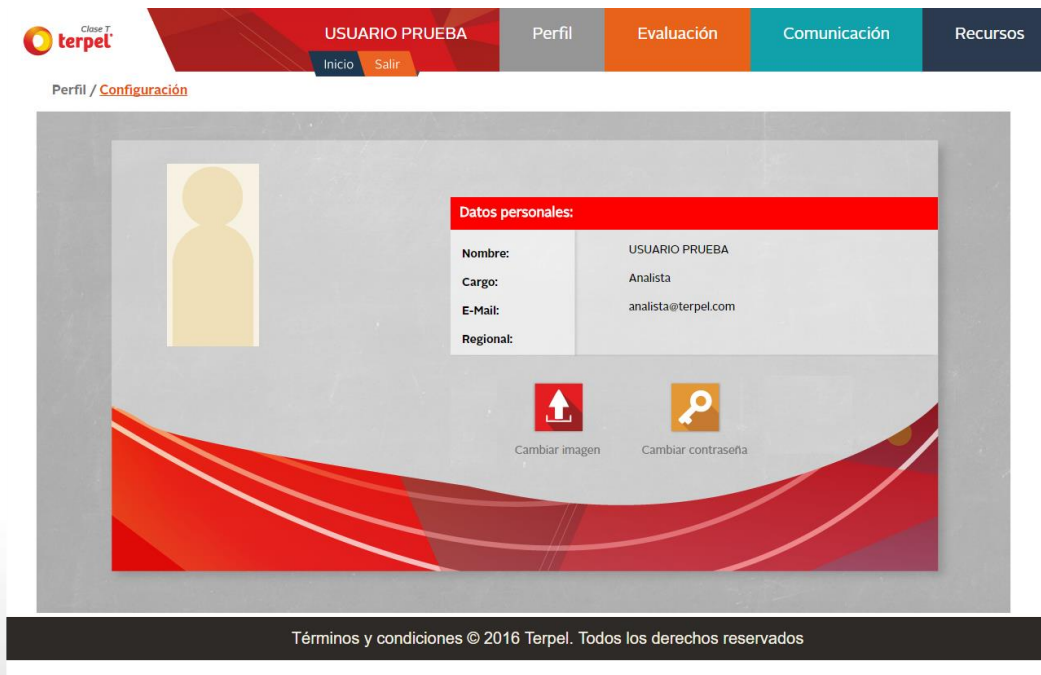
Clase T terpel

USUARIO PRUEBA

Inicio Salir

Perfil

Evaluación

Comunicación

Recursos

Perfil / Configuración

Datos personales:

| | |
|---|---|
| Nombre: | USUARIO PRUEBA |
| Cargo: | Analista |
| E-Mail: | analista@terpel.com |
| Regional: | |

Cambiar imagen

Cambiar contraseña

Términos y condiciones © 2016 Terpel. Todos los derechos reservados